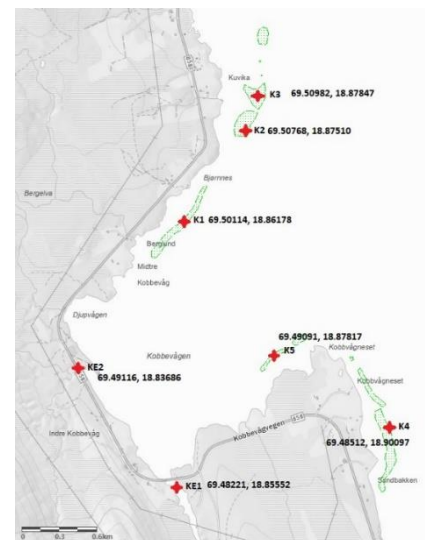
Kuvika
K3 69.50982, 18.87847
K2 69.50768, 18.87510
Bergelva
Bjarnnes
K1 69.50114, 18.86178
Berglund
Midtre
Kobbevåg
Djupvågen
Kobbevågen
69.49091, 18.87817
K5
Kobbvågneset
Kobbvågneset
KE2
69.49116, 18.83686
Indre Kobbevåg
Kobbevågvegen
K4
69.48512, 18.90097
Sandbakken
KE1 69.48221, 18.85552
0 0.3 0.6km